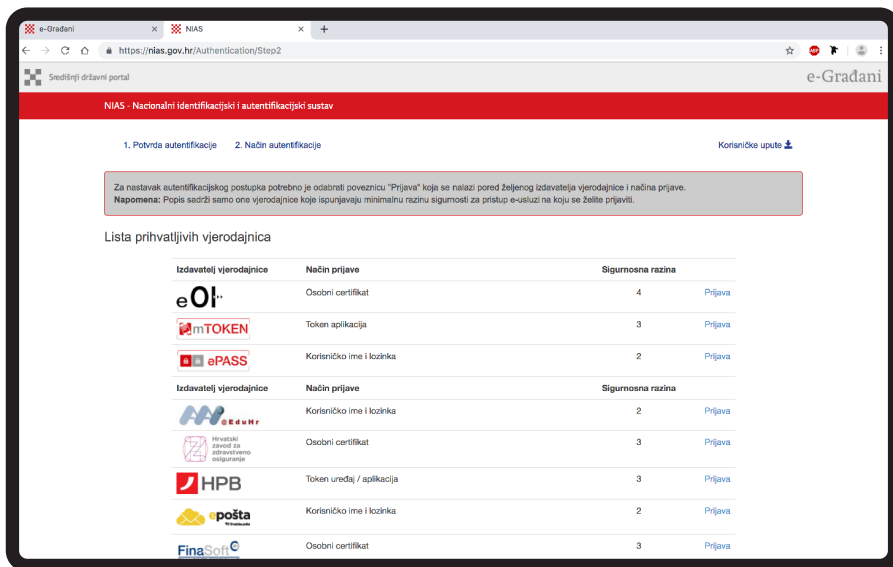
e-Građani NIAS +

https://nias.gov.hr/Authentication/Step2

Središnji državni portal

e-Građani

NIAS - Nacionalni identifikacijski i autentifikacijski sustav

1. Potvrda autentifikacije 2. Način autentifikacije

Korisničke upute

Za nastavak autentifikacijskog postupka potrebno je odabrati poveznicu "Prijava" koja se nalazi pored željenog izdavatelja vjerodajnice i načina prijave.
**Napomena:** Popis sadrži samo one vjerodajnice koje ispunjavaju minimalnu razinu sigurnosti za pristup e-usluzi na koju se želite prijaviti.

Lista prihvatljivih vjerodajnica

| Izdavatelj vjerodajnice | Način prijave | Sigurnosna razina | |
|---|---|---|---|
| eOI | Osobni certifikat | 4 | Prijava |
| mTOKEN | Token aplikacija | 3 | Prijava |
| ePASS | Korisničko ime i lozinka | 2 | Prijava |

| Izdavatelj vjerodajnice | Način prijave | Sigurnosna razina | |
|---|---|---|---|
| @EduHr | Korisničko ime i lozinka | 2 | Prijava |
| Hrvatski zavod za zdravstveno osiguranje | Osobni certifikat | 3 | Prijava |
| HPB | Token uređaj / aplikacija | 3 | Prijava |
| epošta | Korisničko ime i lozinka | 2 | Prijava |
| FinaSoft | Osobni certifikat | 3 | Prijava |